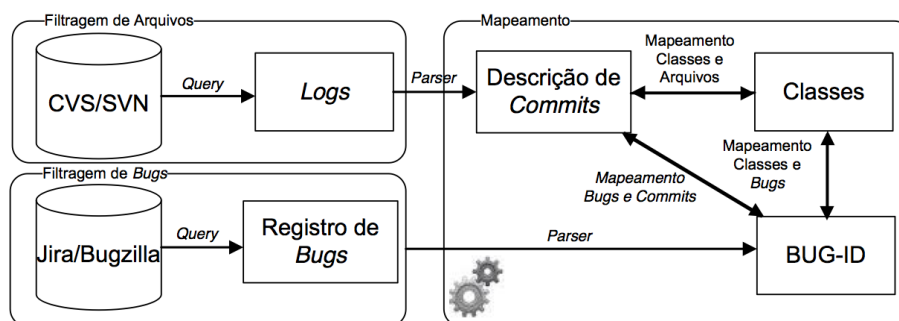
Filtragem de Arquivos

CVS/SVN

Query

Logs

Filtragem de Bugs

Jira/Bugzilla

Query

Registro de Bugs

Parser

Parser

Mapeamento

Descrição de Commits

Mapeamento Classes e Arquivos

Classes

Mapeamento Bugs e Commits

Mapeamento Classes e Bugs

BUG-ID